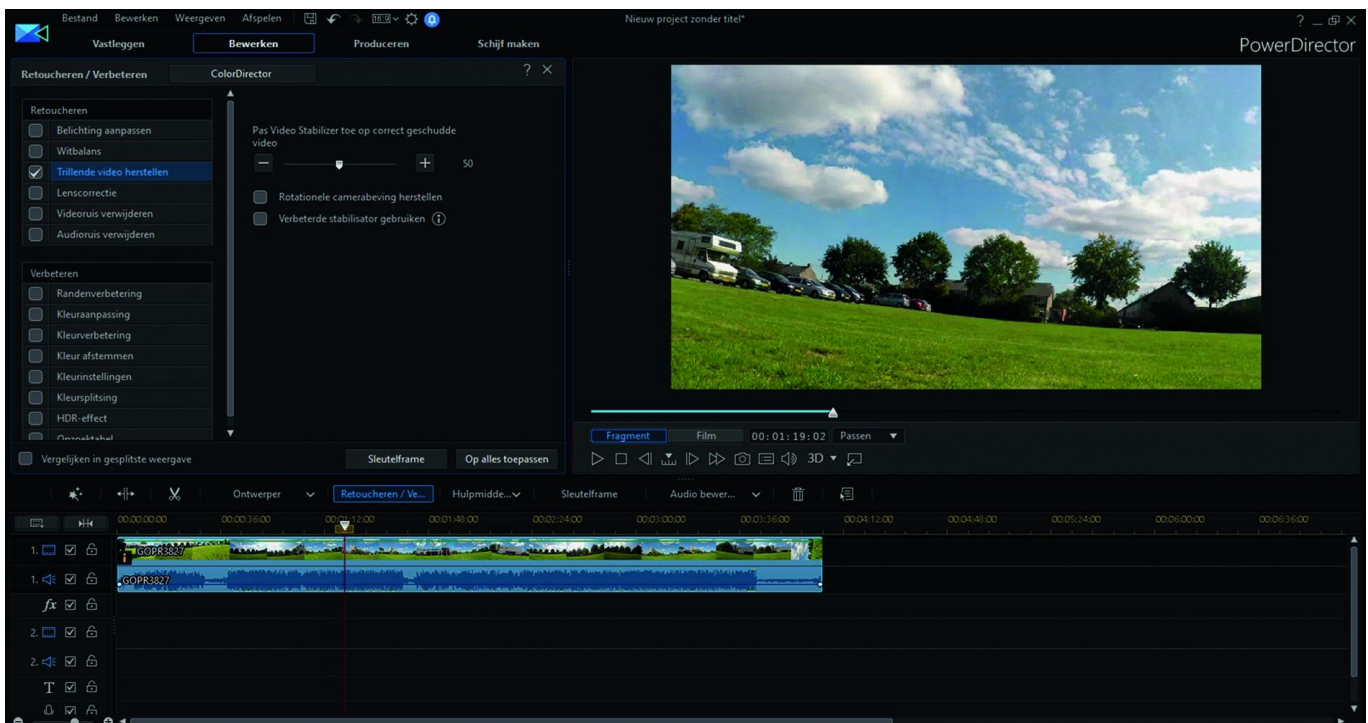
Bestand Bewerken Weergeven Afspelen

Nieuw project zonder titel*

? _ ⧉ X

Vastleggen Bewerken Produceren Schijf maken

PowerDirector

Retoucheren / Verbeteren ColorDirector ? X

Retoucheren
Belichting aanpassen
Witbalans
Trillende video herstellen
Lenscorrectie
Videoruis verwijderen
Audioruis verwijderen

Verbeteren
Randenverbetering
Kleuraanpassing
Kleurverbetering
Kleur afstemmen
Kleurinstellingen
Kleursplitsing
HDR-effect
Opzoektabel

Pas Video Stabilizer toe op correct geschudde video

50

Rotationele camerabeving herstellen

Verbeterde stabilisator gebruiken

Vergelijken in gesplitste weergave

Sleutelframe

Op alles toepassen

Fragment Film 00:01:19:02 Passen

3D

Ontwerper Retoucheren / Ve... Hulpmidde... Sleutelframe Audio bewer...

00:00:00:00 00:00:36:00 00:01:12:00 00:01:48:00 00:02:24:00 00:03:00:00 00:03:36:00 00:04:12:00 00:04:48:00 00:05:24:00 00:06:00:00 00:06:36:00

1.
GOPR3827
1.
GOPR3827
fx
2.
2.
T